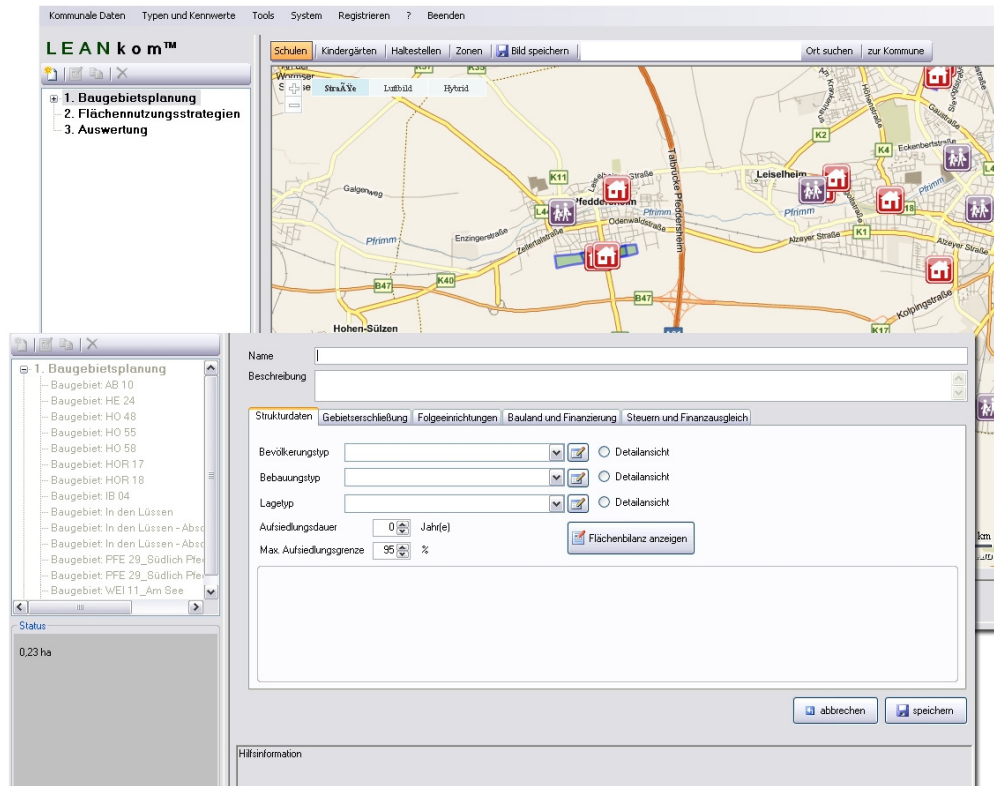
Kommunale Daten Typen und Kennwerte Tools System Registrieren ? Beenden

LEANkom™

1. Baugebietsplanung
2. Flächennutzungsstrategien
3. Auswertung

Schulen | Kindergärten | Haltestellen | Zonen | Bild speichern | Ort suchen | zur Kommune

StraÃŸe Luftbild Hybrid

Wormser, K37, K33, Galgenweg, K11, Pfeddersheim, Pfrimm, Enzingerstraße, Zellertalstraße, Odenwaldstraße, Talbrücke Pfeddersheim, Leiselheim, K2, K4, Eckenbertstraße, Pfrimm, Alzeyer Straße, K40, B47, B47, Hohen-Sülzen, K17, Kolpingstraße, 18

1. Baugebietsplanung
Baugebiet: AB 10
Baugebiet: HE 24
Baugebiet: HO 48
Baugebiet: HO 55
Baugebiet: HO 58
Baugebiet: HOR 17
Baugebiet: HOR 18
Baugebiet: IB 04
Baugebiet: In den Lüssen
Baugebiet: In den Lüssen - Absc
Baugebiet: In den Lüssen - Absc
Baugebiet: PFE 29_Südlich Pfed
Baugebiet: PFE 29_Südlich Pfed
Baugebiet: WEI 11_Am See

Status
0,23 ha

Name
Beschreibung

Strukturdaten | Gebietserschließung | Folgeeinrichtungen | Bauland und Finanzierung | Steuern und Finanzausgleich

Bevölkerungstyp Detailansicht
Bebauungstyp Detailansicht
Lagetyp Detailansicht
Aufsiedlungsdauer 0 Jahr(e)
Max. Aufsiedlungsgrenze 95 %
Flächenbilanz anzeigen

abbrechen speichern

Hilfsinformation